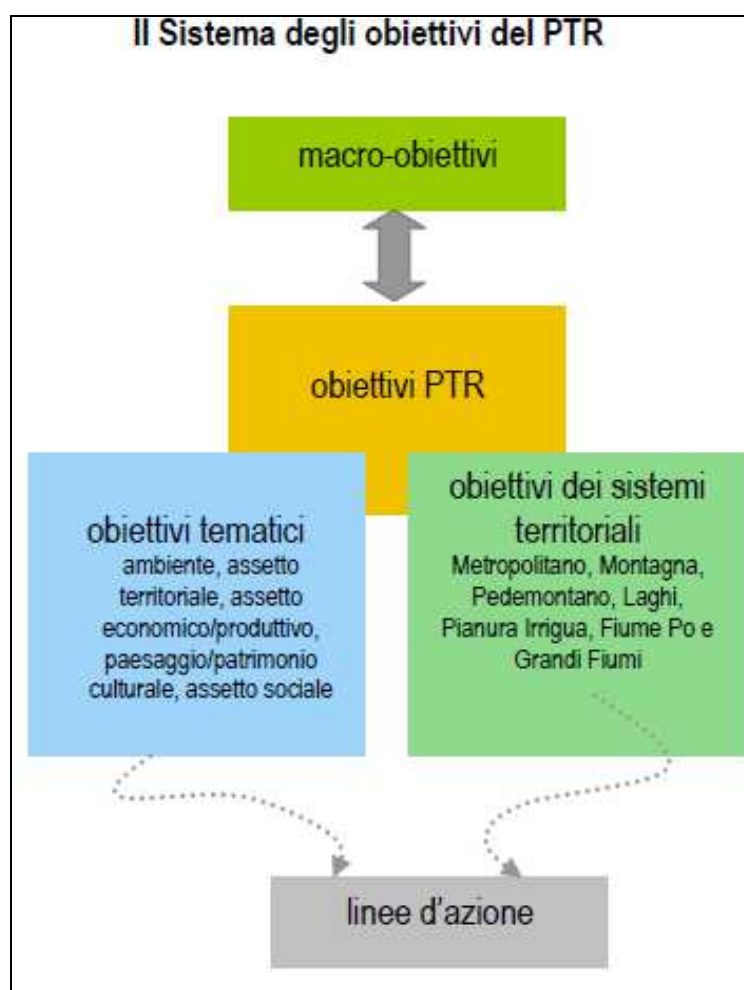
Il Sistema degli obiettivi del PTR

macro-obiettivi

obiettivi PTR

obiettivi tematici
ambiente, assetto territoriale, assetto economico/produttivo, paesaggio/patrimonio culturale, assetto sociale

obiettivi dei sistemi territoriali
Metropolitano, Montagna, Pedemontano, Laghi, Pianura Irrigua, Fiume Po e Grandi Fiumi

linee d'azione